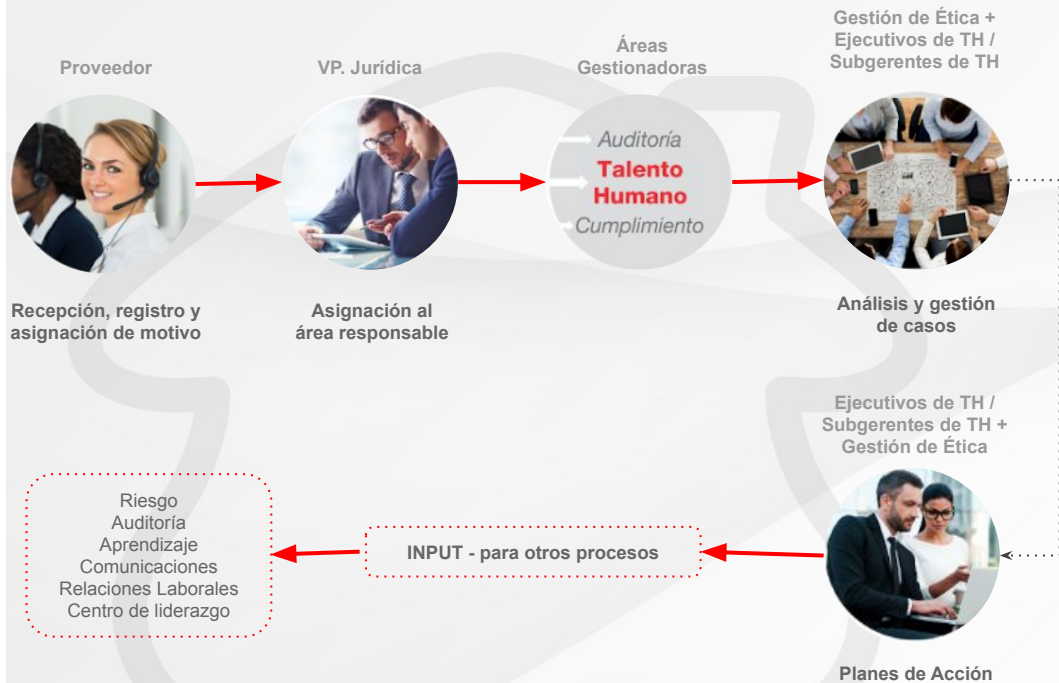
Proveedor

Recepción, registro y asignación de motivo

VP. Jurídica

Asignación al área responsable

Áreas Gestionadoras

Auditoría
Talento Humano
Cumplimiento

Gestión de Ética + Ejecutivos de TH / Subgerentes de TH

Análisis y gestión de casos

Ejecutivos de TH / Subgerentes de TH + Gestión de Ética

Planes de Acción

INPUT - para otros procesos

Riesgo
Auditoría
Aprendizaje
Comunicaciones
Relaciones Laborales
Centro de liderazgo